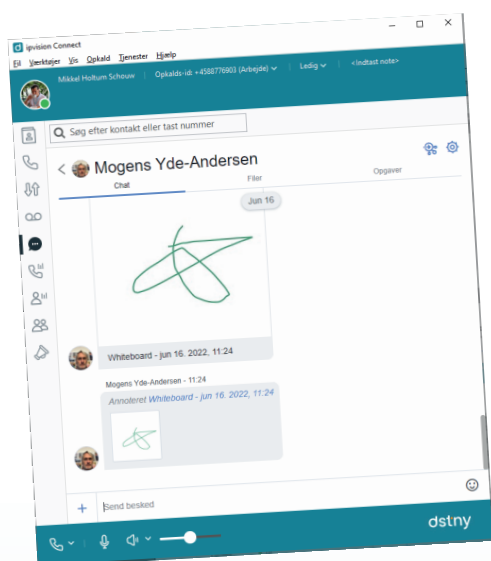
ipvision Connect

Fil Værktøjer Vis Opkald Tjenester Hjælp

Mikkel Holtum Schouw | Opkalds-id: +4588776803 (Arbejde) | Ledig | <Indtast note>

Søg efter kontakt eller tast nummer

Mogens Yde-Andersen

Chat Filer Opgaver

Jun 16

Whiteboard - jun 16. 2022, 11:24

Mogens Yde-Andersen - 11:24

Annoteret Whiteboard - jun 16. 2022, 11:24

Send besked

dstny